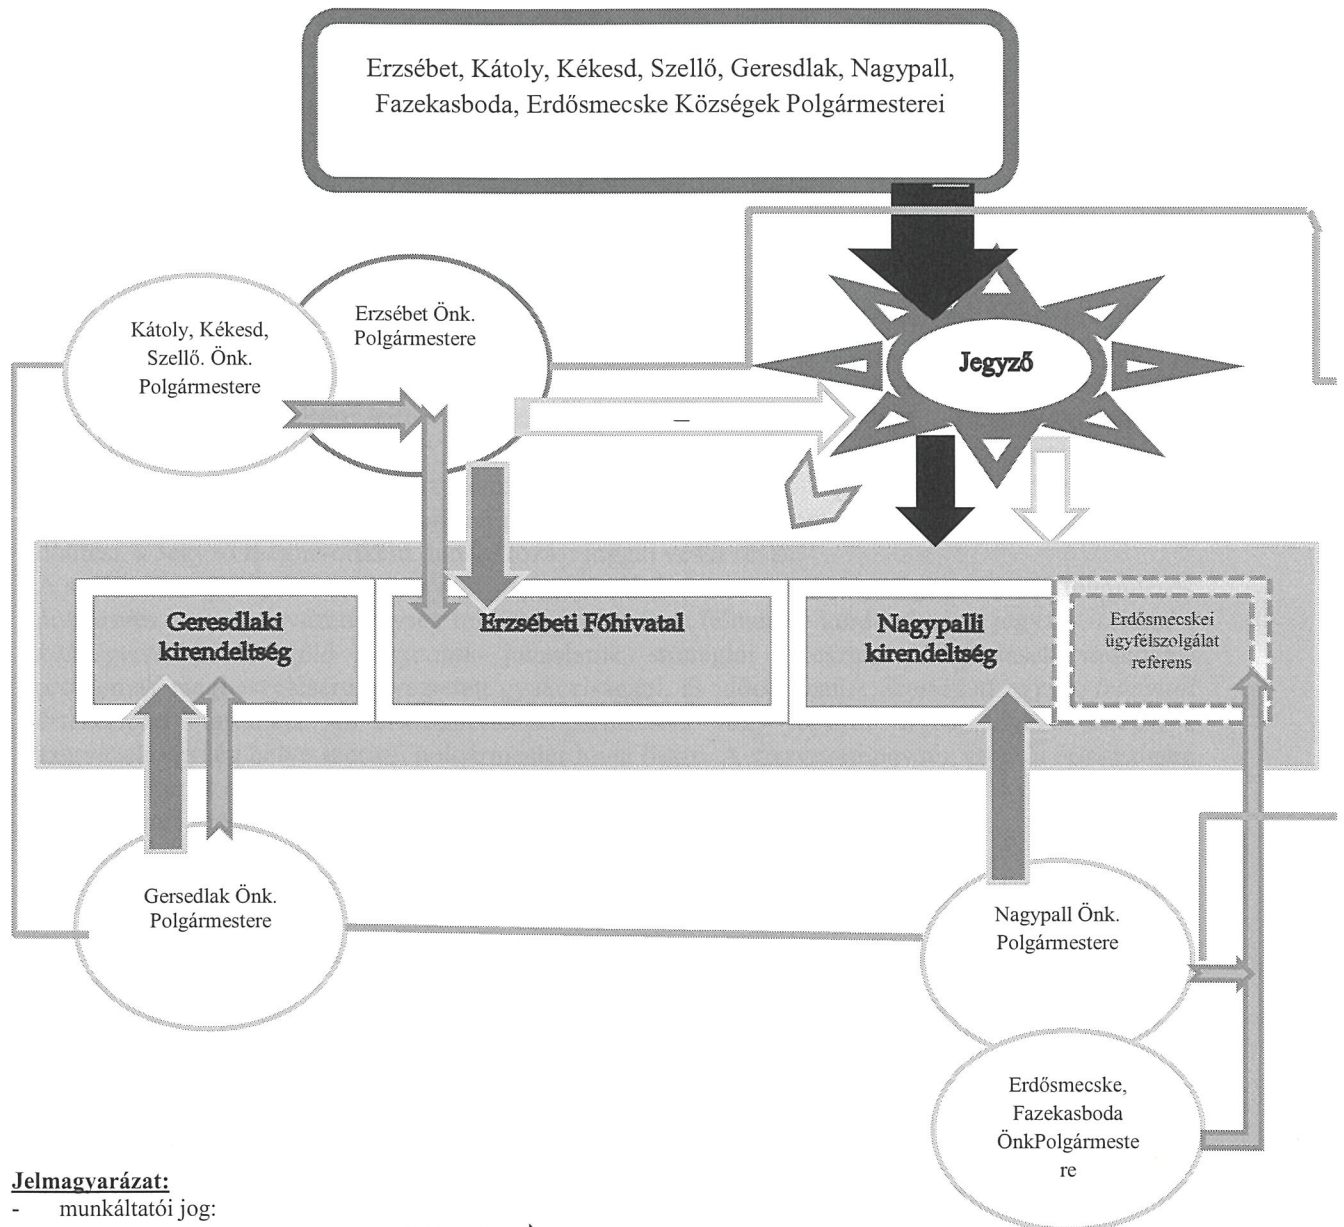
Erzsébet, Kátoly, Kékesd, Szellő, Geresdlak, Nagypall, Fazekasboda, Erdősmecske Községek Polgármesterei

Kátoly, Kékesd, Szellő. Önk. Polgármestere

Erzsébet Önk. Polgármestere

Jegyző

Geresdlaki kirendeltség

Erzsébeti Főhivatal

Nagypalli kirendeltség

Erdősmecskei ügyfélszolgálat referens

Gersedlak Önk. Polgármestere

Nagypall Önk. Polgármestere

Erdősmecske, Fazekasboda ÖnkPolgármestere

Jelmagyarázat:
- munkáltatói jog: